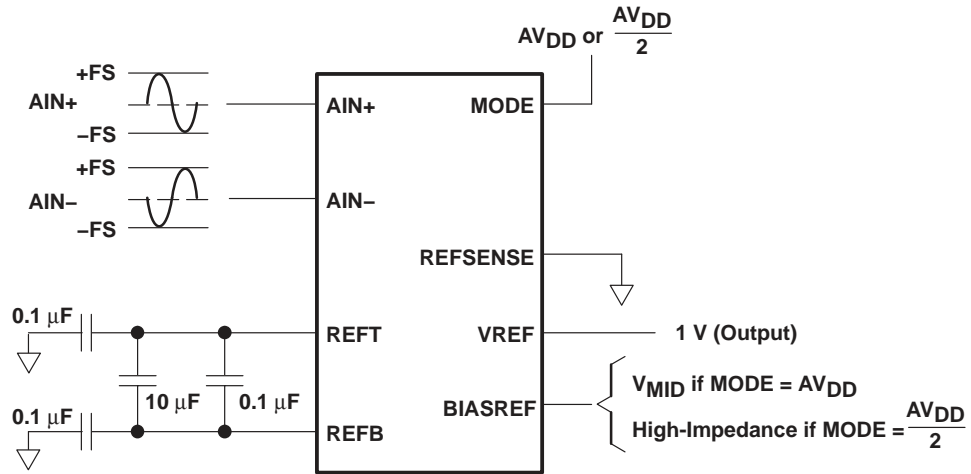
$AV_{DD}$ or $\frac{AV_{DD}}{2}$

+FS
AIN+
–FS
+FS
AIN–
–FS

AIN+
MODE
AIN–
REFSENSE
REFT
VREF
BIASREF
REFB

1 V (Output)

$V_{MID}$ if MODE = $AV_{DD}$
High-Impedance if MODE = $\frac{AV_{DD}}{2}$

0.1 μF
0.1 μF
10 μF
0.1 μF